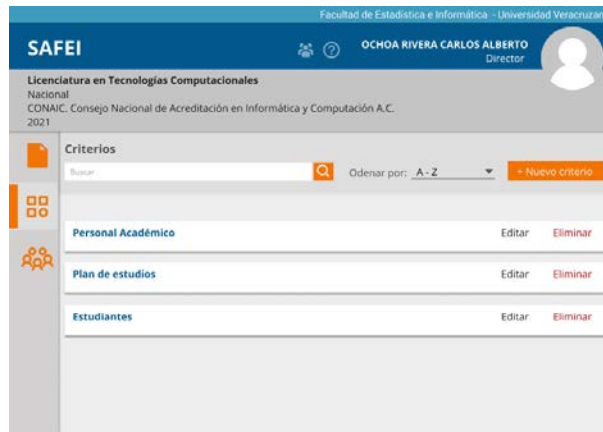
Facultad de Estadística e Informática - Universidad Veracruzan

SAFEI

OCHOA RIVERA CARLOS ALBERTO
Director

Licenciatura en Tecnologías Computacionales
Nacional
CONAIC. Consejo Nacional de Acreditación en Informática y Computación A.C.
2021

Criterios

Buscar

Odenar por: A - Z

+ Nuevo criterio

Personal Académico Editar Eliminar

Plan de estudios Editar Eliminar

Estudiantes Editar Eliminar